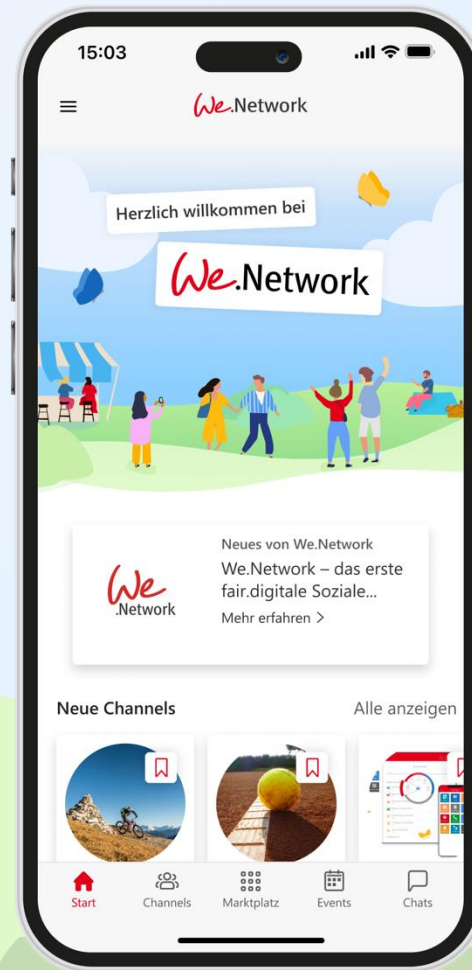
15:03

We.Network

Herzlich willkommen bei

We.Network

We.Network

Neues von We.Network

We.Network – das erste fair.digitale Soziale...

Mehr erfahren >

Neue Channels

Alle anzeigen

Start

Channels

Marktplatz

Events

Chats